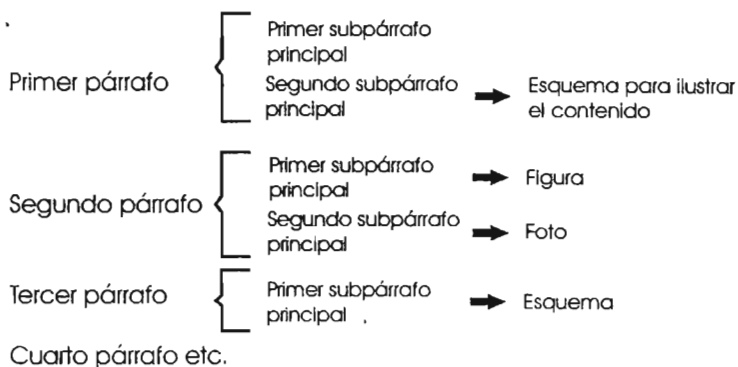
Primer párrafo
Primer subpárrafo principal
Segundo subpárrafo principal → Esquema para ilustrar el contenido

Segundo párrafo
Primer subpárrafo principal → Figura
Segundo subpárrafo principal → Foto

Tercer párrafo
Primer subpárrafo principal → Esquema

Cuarto párrafo etc.